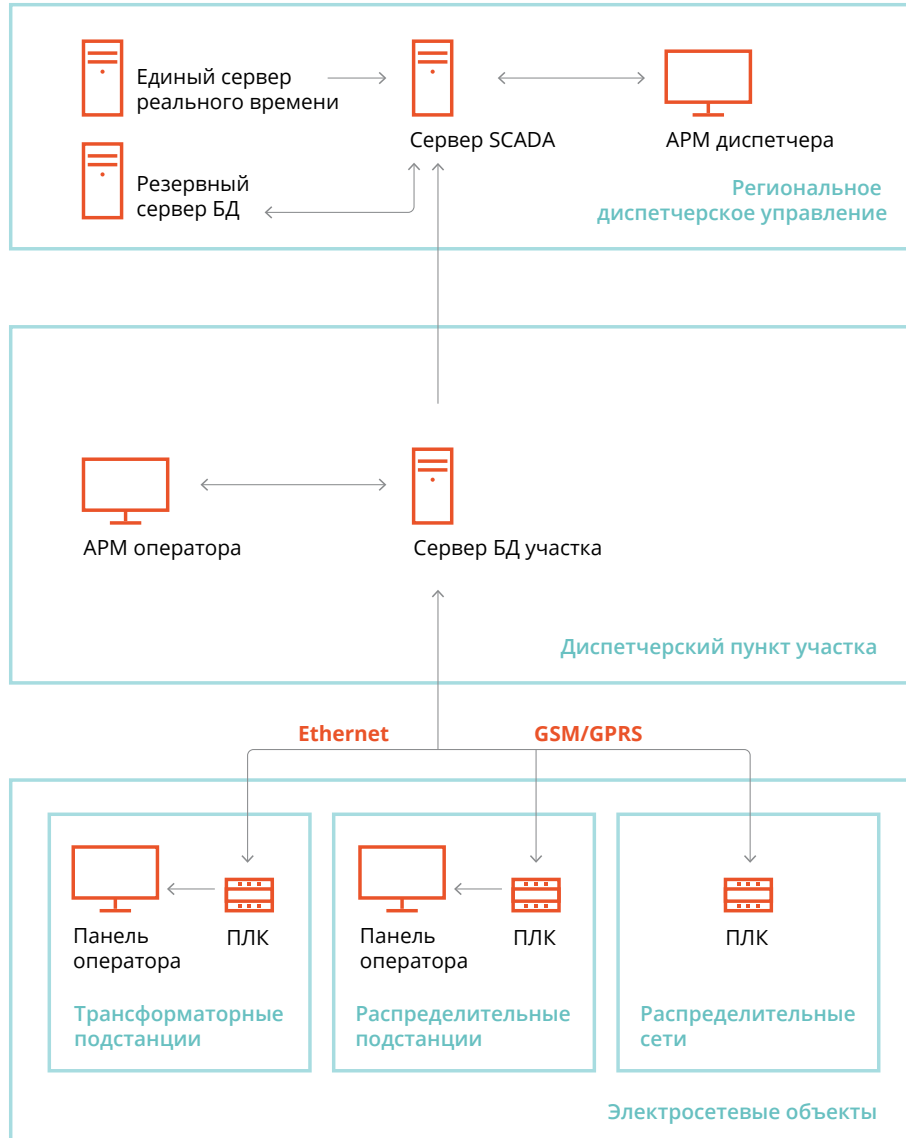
Единый сервер реального времени

Сервер SCADA

АРМ диспетчера

Резервный сервер БД

Региональное диспетчерское управление

АРМ оператора

Сервер БД участка

Диспетчерский пункт участка

Ethernet

GSM/GPRS

Панель оператора

ПЛК

Панель оператора

ПЛК

ПЛК

Трансформаторные подстанции

Распределительные подстанции

Распределительные сети

Электросетевые объекты